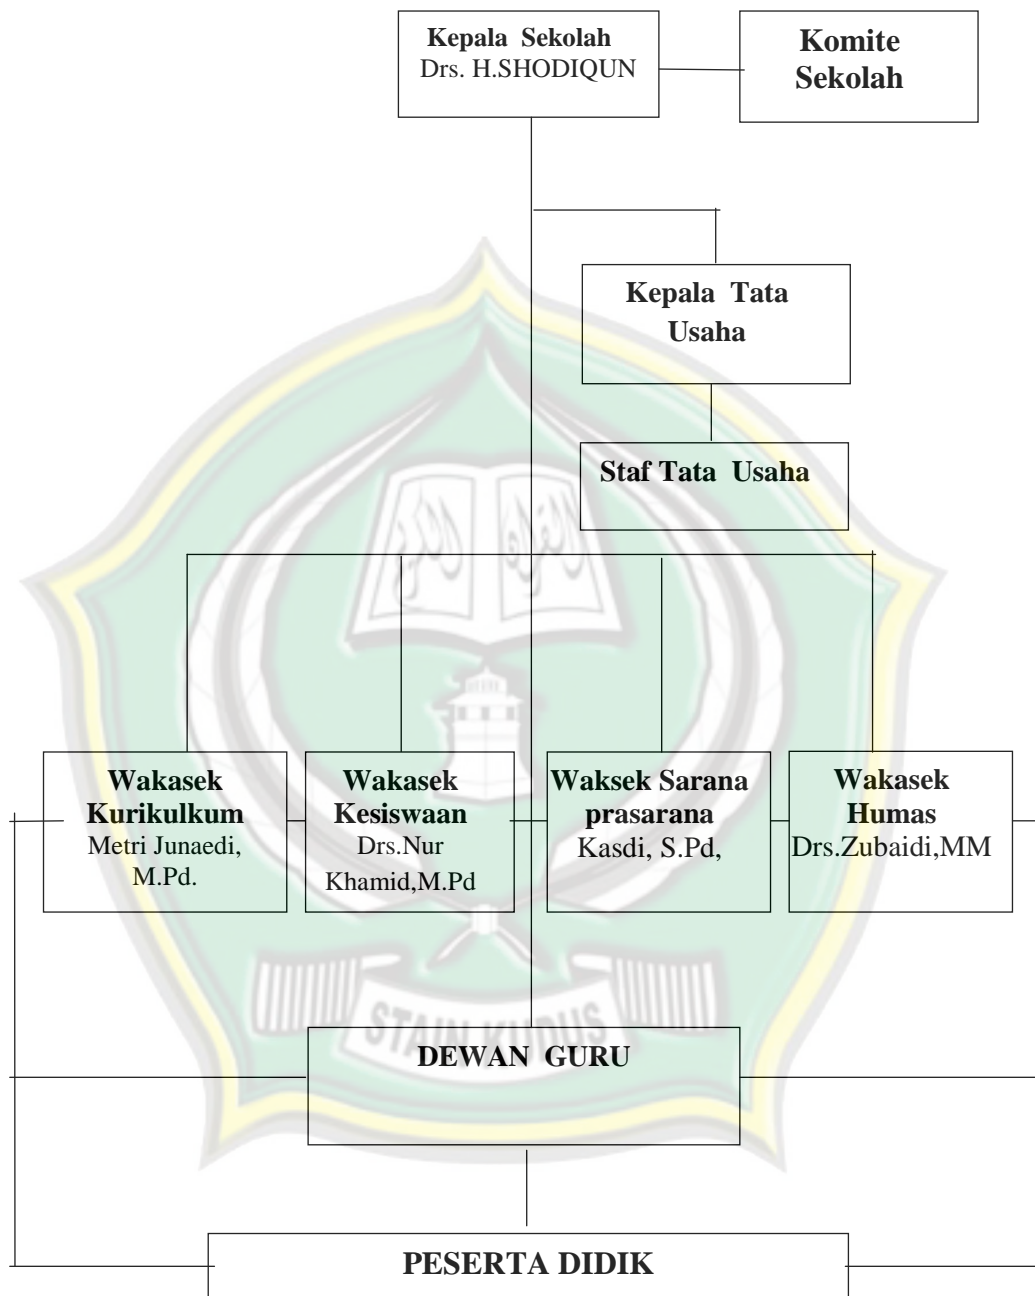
Kepala Sekolah
Drs. H.SHODIQUN

Komite Sekolah

Kepala Tata Usaha

Staf Tata Usaha

Wakasek Kurikulkum
Metri Junaedi, M.Pd.

Wakasek Kesiswaan
Drs.Nur Khamid,M.Pd

Waksek Sarana prasarana
Kasdi, S.Pd,

Wakasek Humas
Drs.Zubaidi,MM

STAIN KUDUS

DEWAN GURU

PESERTA DIDIK